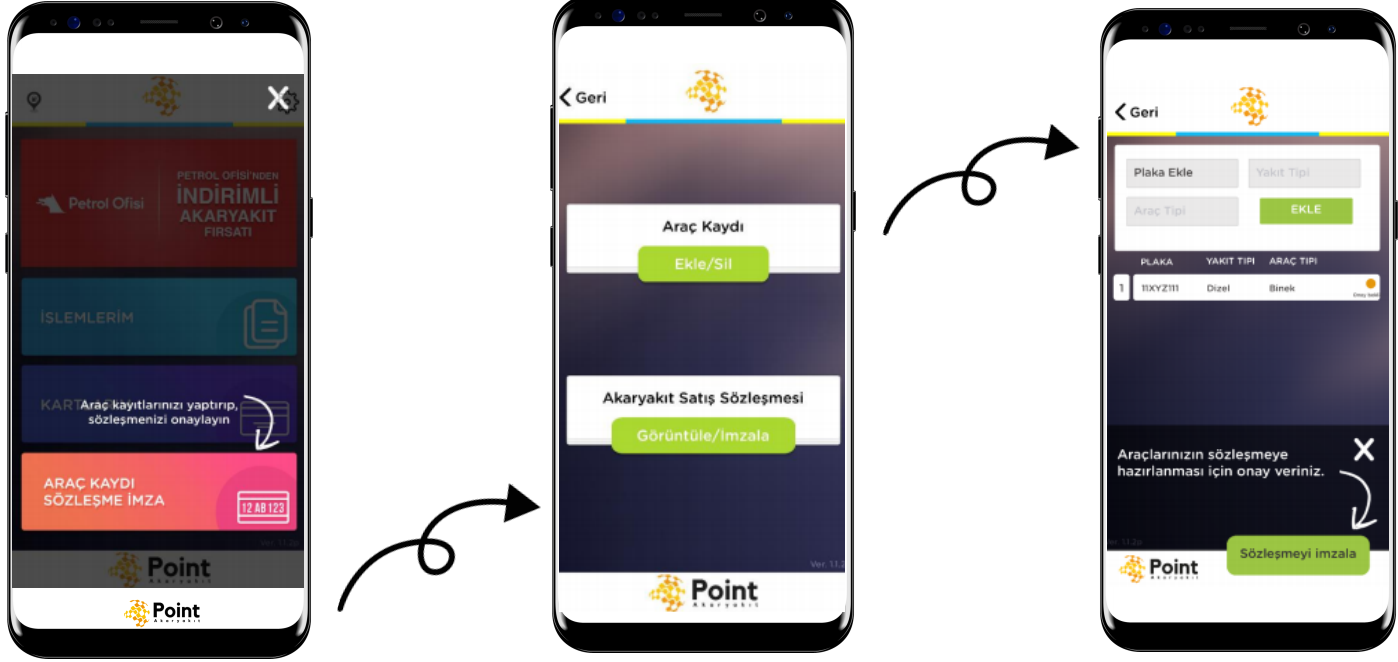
Petrol Ofisi

PETROL OFİSİ'NDEN İNDİRİMLİ AKARYAKIT FIRSATI

İŞLEMLERİM

KART

Araç kayıtlarınızı yaptırıp, sözleşmenizi onaylayın

ARAÇ KAYDI SÖZLEŞME İMZA

12 AB 123

Ver. 11.2

Point Akaryakıt

Point Akaryakıt

Geri

Araç Kaydı

Ekle/Sil

Akaryakıt Satış Sözleşmesi

Görüntüle/İmzala

Ver. 11.2

Point Akaryakıt

Geri

Plaka Ekle

Yakıt Tipi

Araç Tipi

EKLE

| | PLAKA | YAKIT TIPI | ARAÇ TIPI |
|---|---|---|---|
| 1 | 11XYZ111 | Dizel | Binek |

Araçlarınızın sözleşmeye hazırlanması için onay veriniz.

Sözleşmeyi imzala

Point Akaryakıt